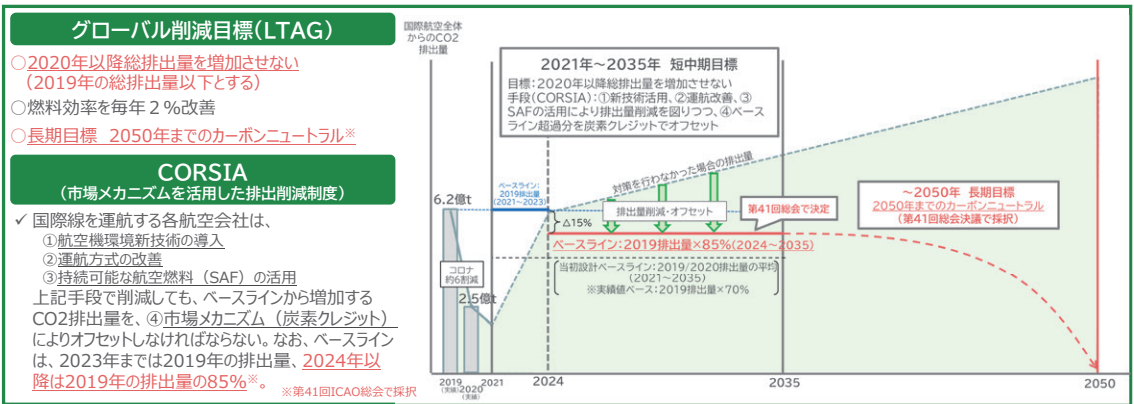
グローバル削減目標（LTAG）

○2020年以降総排出量を増加させない（2019年の総排出量以下とする）
○燃料効率を毎年２％改善
○長期目標　2050年までのカーボンニュートラル※

CORSIA
（市場メカニズムを活用した排出削減制度）

✓ 国際線を運航する各航空会社は、
①航空機環境新技術の導入
②運航方式の改善
③持続可能な航空燃料（SAF）の活用
上記手段で削減しても、ベースラインから増加するCO2排出量を、④市場メカニズム（炭素クレジット）によりオフセットしなければならない。なお、ベースラインは、2023年までは2019年の排出量、2024年以降は2019年の排出量の85%※。

※第41回ICAO総会で採択

国際航空全体からのCO2排出量

2021年～2035年　短中期目標
目標：2020年以降総排出量を増加させない
手段（CORSIA）：①新技術活用、②運航改善、③SAFの活用により排出量削減を図りつつ、④ベースライン超過分を炭素クレジットでオフセット

対策を行わなかった場合の排出量

ベースライン：2019排出量（2021～2023）

6.2億t
△15%
排出量削減・オフセット
第41回総会で決定
ベースライン：2019排出量×85%（2024～2035）
当初設計ベースライン：2019/2020排出量の平均（2021～2035）
※実績値ベース：2019排出量×70%

コロナ約6割減
2.5億t

～2050年　長期目標
2050年までのカーボンニュートラル
（第41回総会決議で採択）

2019（実績）
2020（実績）
2021
2024
2035
2050